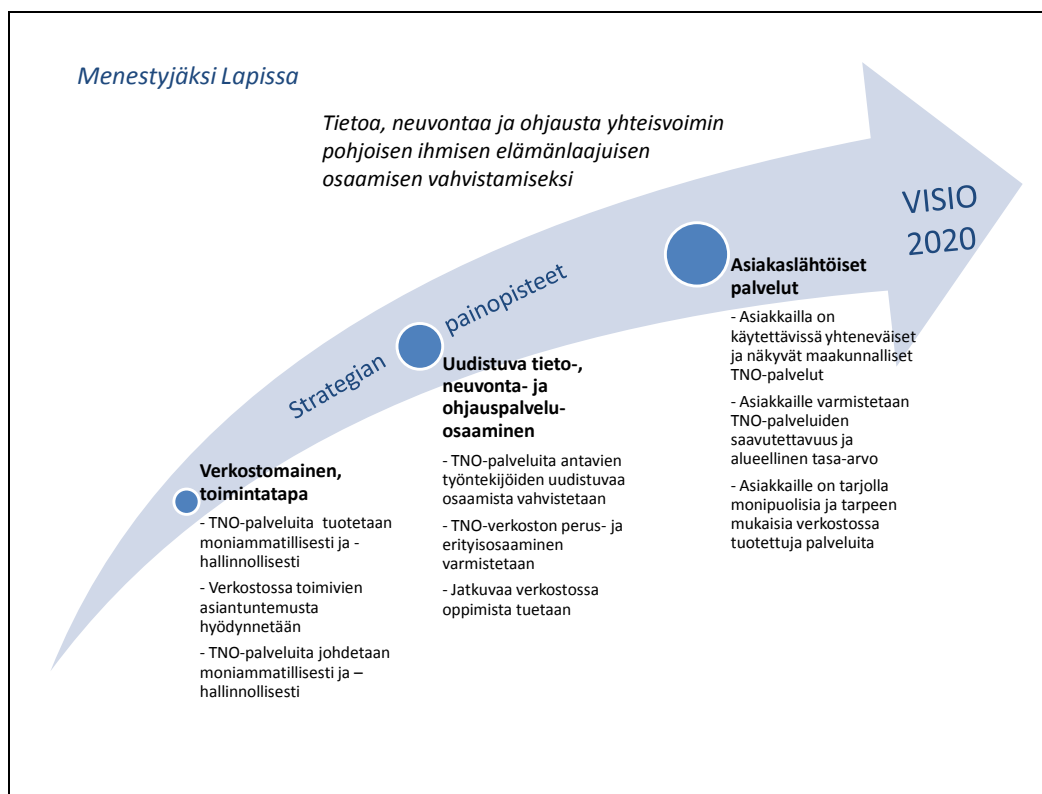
Menestyjäksi Lapissa

Tietoa, neuvontaa ja ohjausta yhteisvoimin pohjoisen ihmisen elämänlaajuisen osaamisen vahvistamiseksi

VISIO 2020

Strategian painopisteet

Verkostomainen, toimintatapa

- TNO-palveluita tuotetaan moniammatillisesti ja -hallinnollisesti

- Verkostossa toimivien asiantuntemusta hyödynnetään

- TNO-palveluita johdetaan moniammatillisesti ja –hallinnollisesti

Uudistuva tieto-, neuvonta- ja ohjauspalveluosaaminen

- TNO-palveluita antavien työntekijöiden uudistuvaa osaamista vahvistetaan

- TNO-verkoston perus- ja erityisosaaminen varmistetaan

- Jatkuvaa verkostossa oppimista tuetaan

Asiakaslähtöiset palvelut

- Asiakkailla on käytettävissä yhteneväiset ja näkyvät maakunnalliset TNO-palvelut

- Asiakkaille varmistetaan TNO-palveluiden saavutettavuus ja alueellinen tasa-arvo

- Asiakkaille on tarjolla monipuolisia ja tarpeen mukaisia verkostossa tuotettuja palveluita